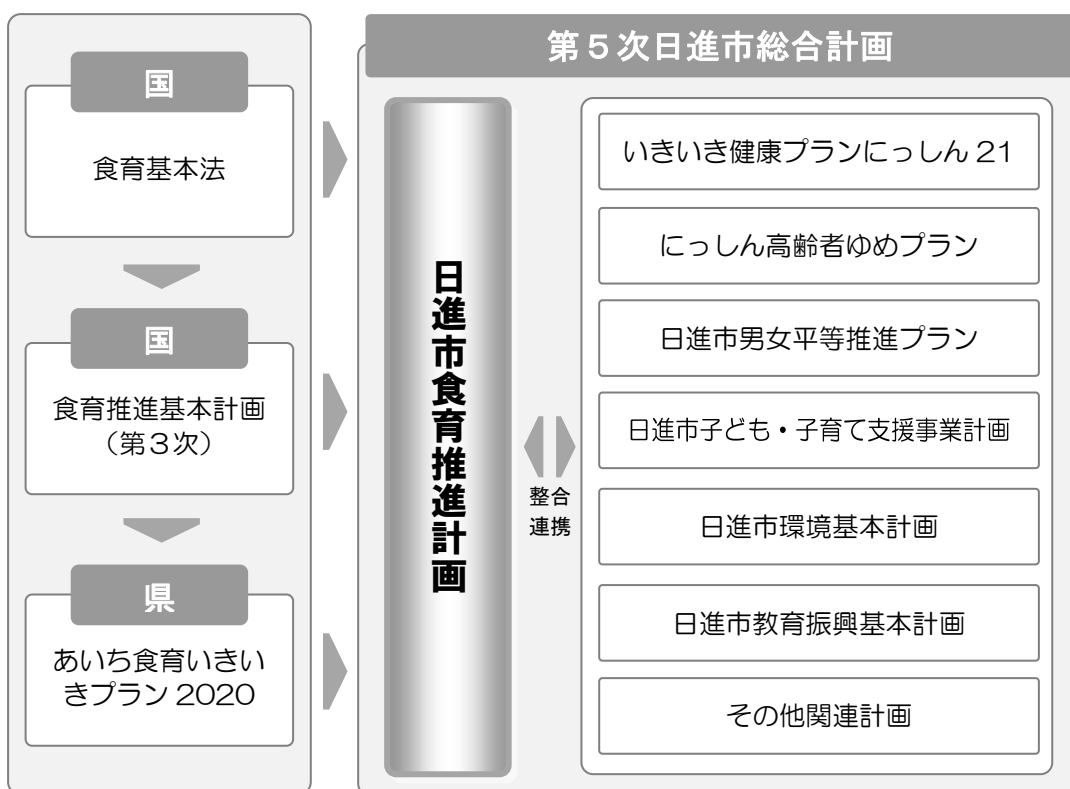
国

食育基本法

国

食育推進基本計画（第３次）

県

あいち食育いきいきプラン 2020

第５次日進市総合計画

日進市食育推進計画

整合
連携

いきいき健康プランにっしん 21

にっしん高齢者ゆめプラン

日進市男女平等推進プラン

日進市子ども・子育て支援事業計画

日進市環境基本計画

日進市教育振興基本計画

その他関連計画